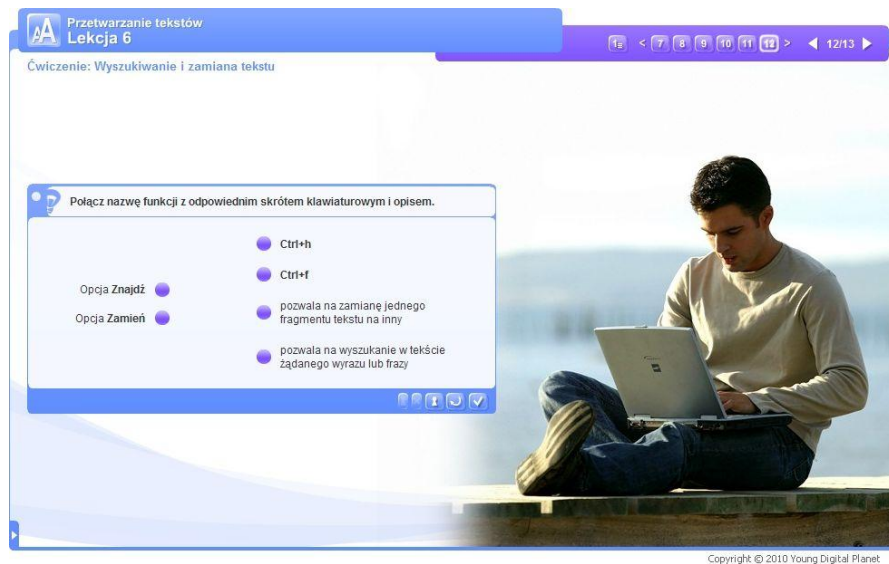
Przetwarzanie tekstów
Lekcja 6

1≡ < 7 8 9 10 11 12 > ◀ 12/13 ▶

Ćwiczenie: Wyszukiwanie i zamiana tekstu

Połącz nazwę funkcji z odpowiednim skrótem klawiaturowym i opisem.

Ctrl+h

Ctrl+f

Opcja Znajdź

Opcja Zamień

pozwala na zamianę jednego fragmentu tekstu na inny

pozwala na wyszukanie w tekście żądanego wyrazu lub frazy

Copyright © 2010 Young Digital Planet